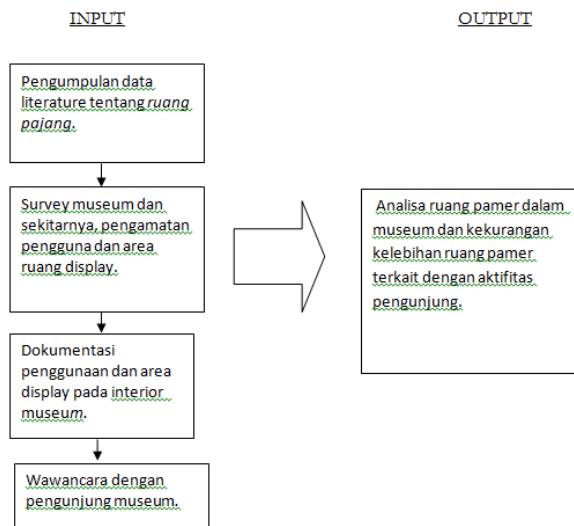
INPUT

OUTPUT

Pengumpulan data literature tentang *ruang pajang*.

Survey museum dan sekitarnya, pengamatan pengguna dan area ruang display.

Dokumentasi penggunaan dan area display pada interior museum.

Wawancara dengan pengunjung museum.

Analisa ruang pamer dalam museum dan kekurangan kelebihan ruang pamer terkait dengan aktifitas pengunjung.